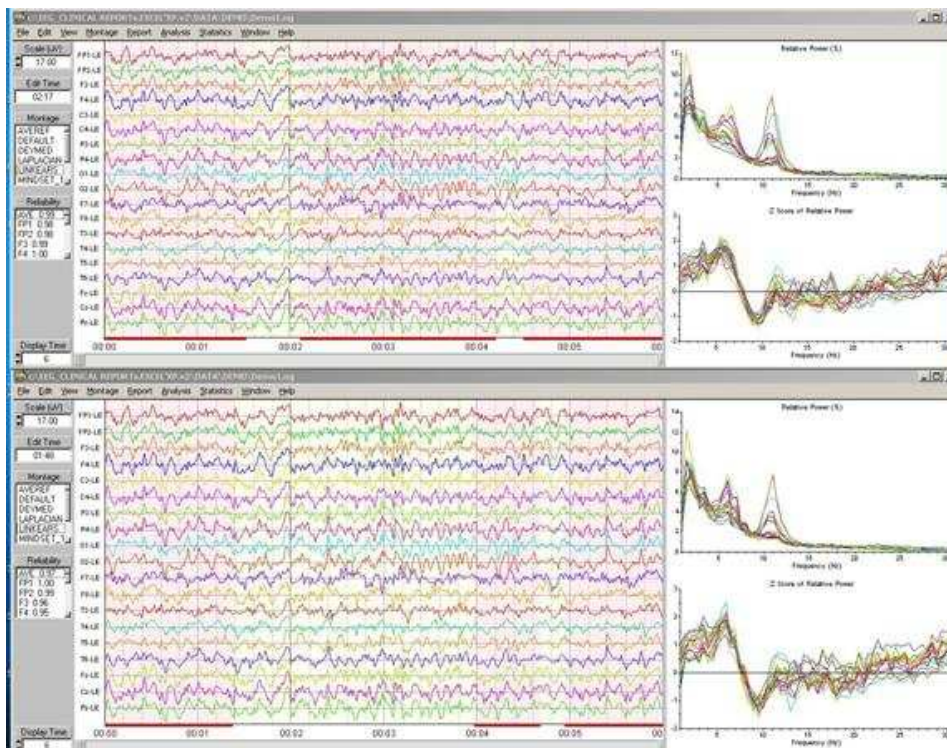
C:\EEG_CLINICAL REPORT\x EXCEL XP v2\DATA\DEMO\Demo.Log
File Edit View Montage Report Analysis Statistics Window Help
Scale (uV)
17.00
Edit Time
02:17
Montage
AVEREF
DEFAULT
DEVMED
LAPLACIAN
LINKEARS
MINDSET_1
Reliability
AVE 0.99
FP1 0.98
FP2 0.98
F3 0.99
F4 1.00
Display Time
6
FP1-LE
FP2-LE
F3-LE
F4-LE
C3-LE
C4-LE
P3-LE
P4-LE
O1-LE
O2-LE
F7-LE
F8-LE
T3-LE
T4-LE
T5-LE
T6-LE
Fz-LE
Cz-LE
Pz-LE
00:00
00:01
00:02
00:03
00:04
00:05
00
Relative Power (%)
Frequency (Hz)
Z Score of Relative Power
Frequency (Hz)

C:\EEG_CLINICAL REPORT\x EXCEL XP v2\DATA\DEMO\Demo.Log
File Edit View Montage Report Analysis Statistics Window Help
Scale (uV)
17.00
Edit Time
01:40
Montage
AVEREF
DEFAULT
DEVMED
LAPLACIAN
LINKEARS
MINDSET_1
Reliability
AVE 0.97
FP1 1.00
FP2 0.99
F3 0.96
F4 0.95
Display Time
6
FP1-LE
FP2-LE
F3-LE
F4-LE
C3-LE
C4-LE
P3-LE
P4-LE
O1-LE
O2-LE
F7-LE
F8-LE
T3-LE
T4-LE
T5-LE
T6-LE
Fz-LE
Cz-LE
Pz-LE
00:00
00:01
00:02
00:03
00:04
00:05
00
Relative Power (%)
Frequency (Hz)
Z Score of Relative Power
Frequency (Hz)